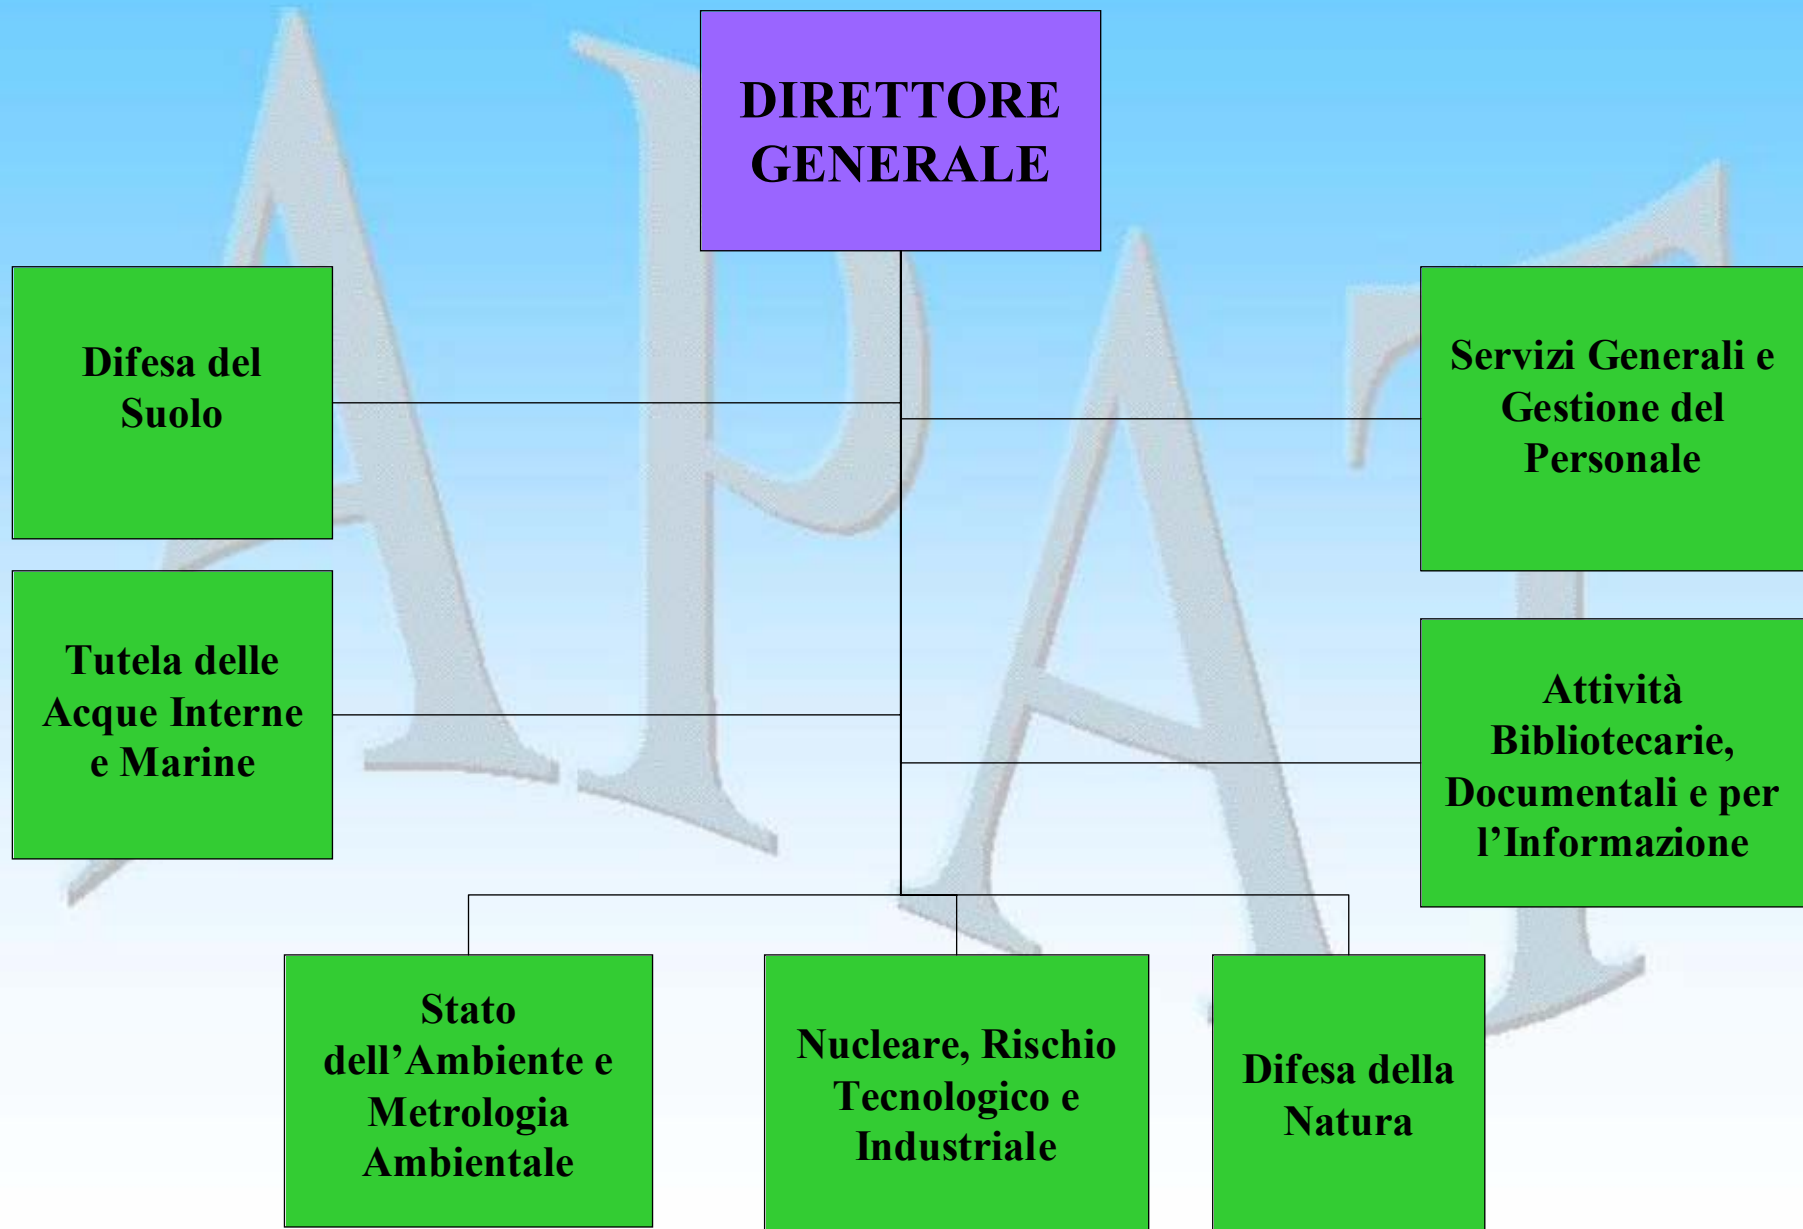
APAT

DIRETTORE GENERALE

Difesa del Suolo

Tutela delle Acque Interne e Marine

Servizi Generali e Gestione del Personale

Attività Bibliotecarie, Documentali e per l’Informazione

Stato dell’Ambiente e Metrologia Ambientale

Nucleare, Rischio Tecnologico e Industriale

Difesa della Natura